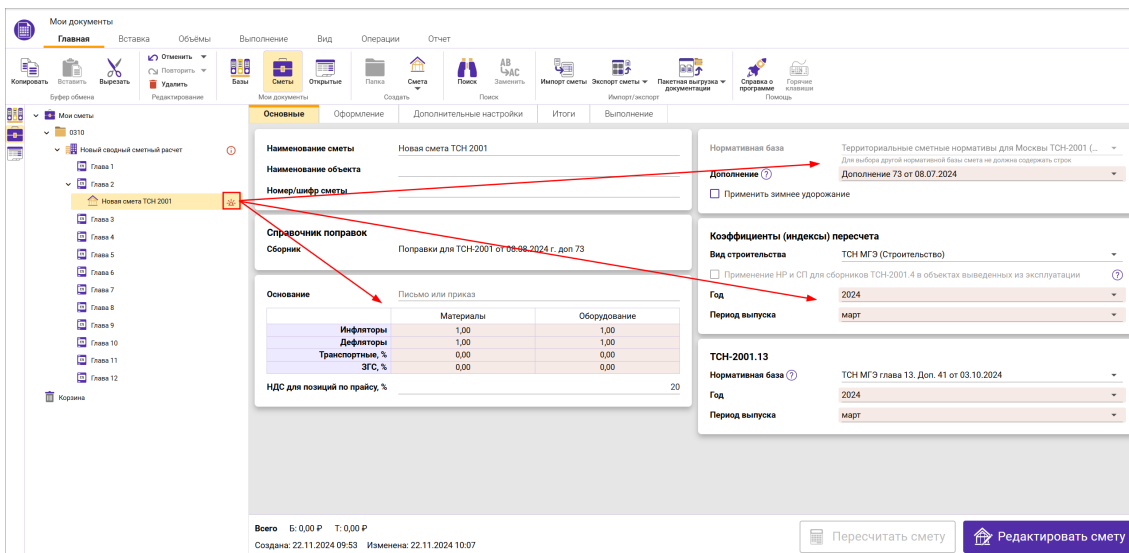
Мои документы

Главная Вставка Объёмы Выполнение Вид Операции Отчет

Копировать Вставить Вырезать
Буфер обмена
Отменить Повторить Удалить
Редактирование
Базы Сметы Открытые
Мои документы
Папка Смета
Создать
Поиск Заменить
Поиск
Импорт сметы Экспорт сметы Пакетная выгрузка документации
Импорт/экспорт
Справка о программе Горячие клавиши
Помощь

Мои сметы
0310
Новый сводный сметный расчет
Глава 1
Глава 2
Новая смета ТСН 2001
Глава 3
Глава 4
Глава 5
Глава 6
Глава 7
Глава 8
Глава 9
Глава 10
Глава 11
Глава 12
Корзина

Основные Оформление Дополнительные настройки Итоги Выполнение

Наименование сметы Новая смета ТСН 2001
Наименование объекта
Номер/шифр сметы

Справочник поправок
Сборник Поправки для ТСН-2001 от 08.08.2024 г. доп 73

Основание Письмо или приказ

| | Материалы | Оборудование |
|---|---|---|
| Инфляторы | 1,00 | 1,00 |
| Дефляторы | 1,00 | 1,00 |
| Транспортные, % | 0,00 | 0,00 |
| ЗГС, % | 0,00 | 0,00 |

НДС для позиций по прайсу, % 20

Нормативная база Территориальные сметные нормативы для Москвы ТСН-2001 (...
Для выбора другой нормативной базы смета не должна содержать строк
Дополнение ? Дополнение 73 от 08.07.2024
Применить зимнее удорожание

Коэффициенты (индексы) пересчета
Вид строительства ТСН МГЭ (Строительство)
Применение НР и СП для сборников ТСН-2001.4 в объектах выведенных из эксплуатации ?
Год 2024
Период выпуска март

ТСН-2001.13
Нормативная база ? ТСН МГЭ глава 13. Доп. 41 от 03.10.2024
Год 2024
Период выпуска март

Всего Б: 0,00 ₽ Т: 0,00 ₽
Создана: 22.11.2024 09:53 Изменена: 22.11.2024 10:07

Пересчитать смету Редактировать смету